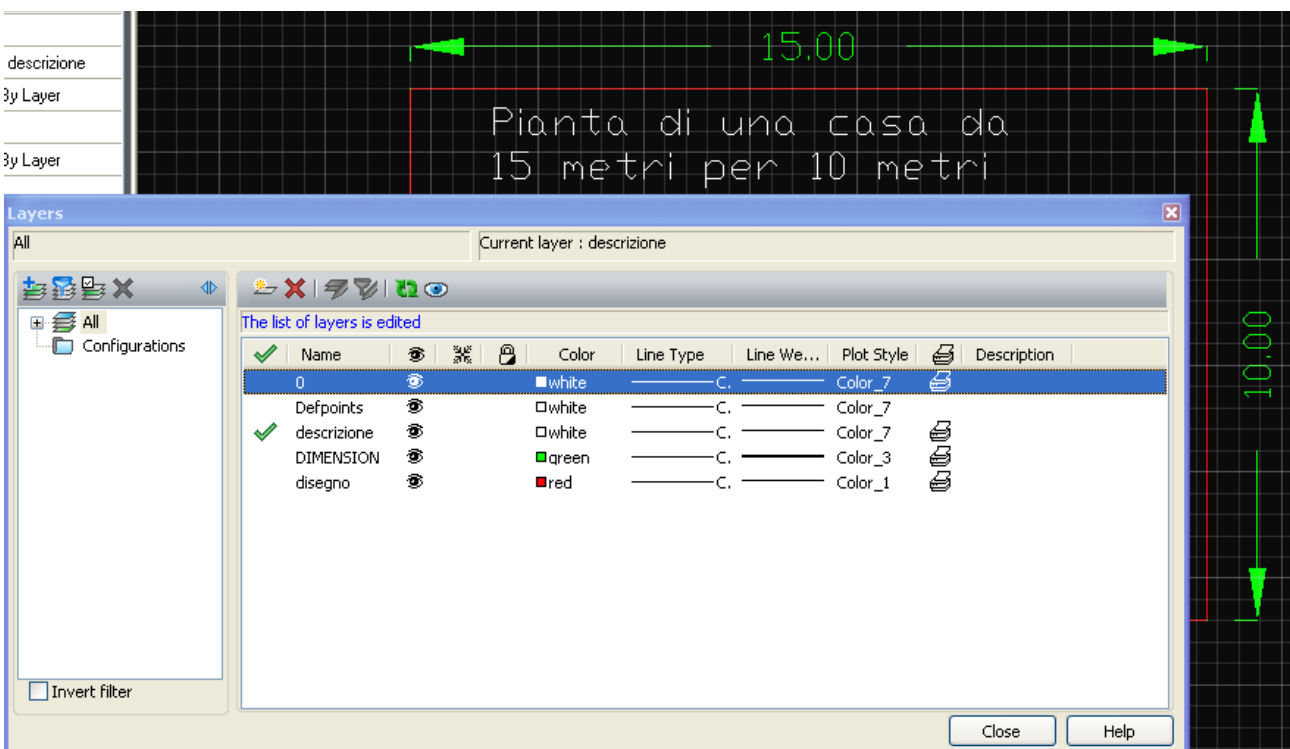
descrizione
By Layer
By Layer

15.00

Pianta di una casa da
15 metri per 10 metri

10.00

Layers
All
Current layer : descrizione

All
Configurations

The list of layers is edited

| | Name | | | | Color | Line Type | Line We... | Plot Style | | Description |
|---|---|---|---|---|---|---|---|---|---|---|
| | 0 | | | | white | C. | | Color_7 | | |
| | Defpoints | | | | white | C. | | Color_7 | | |
| ✓ | descrizione | | | | white | C. | | Color_7 | | |
| | DIMENSION | | | | green | C. | | Color_3 | | |
| | disegno | | | | red | C. | | Color_1 | | |

Invert filter

Close
Help